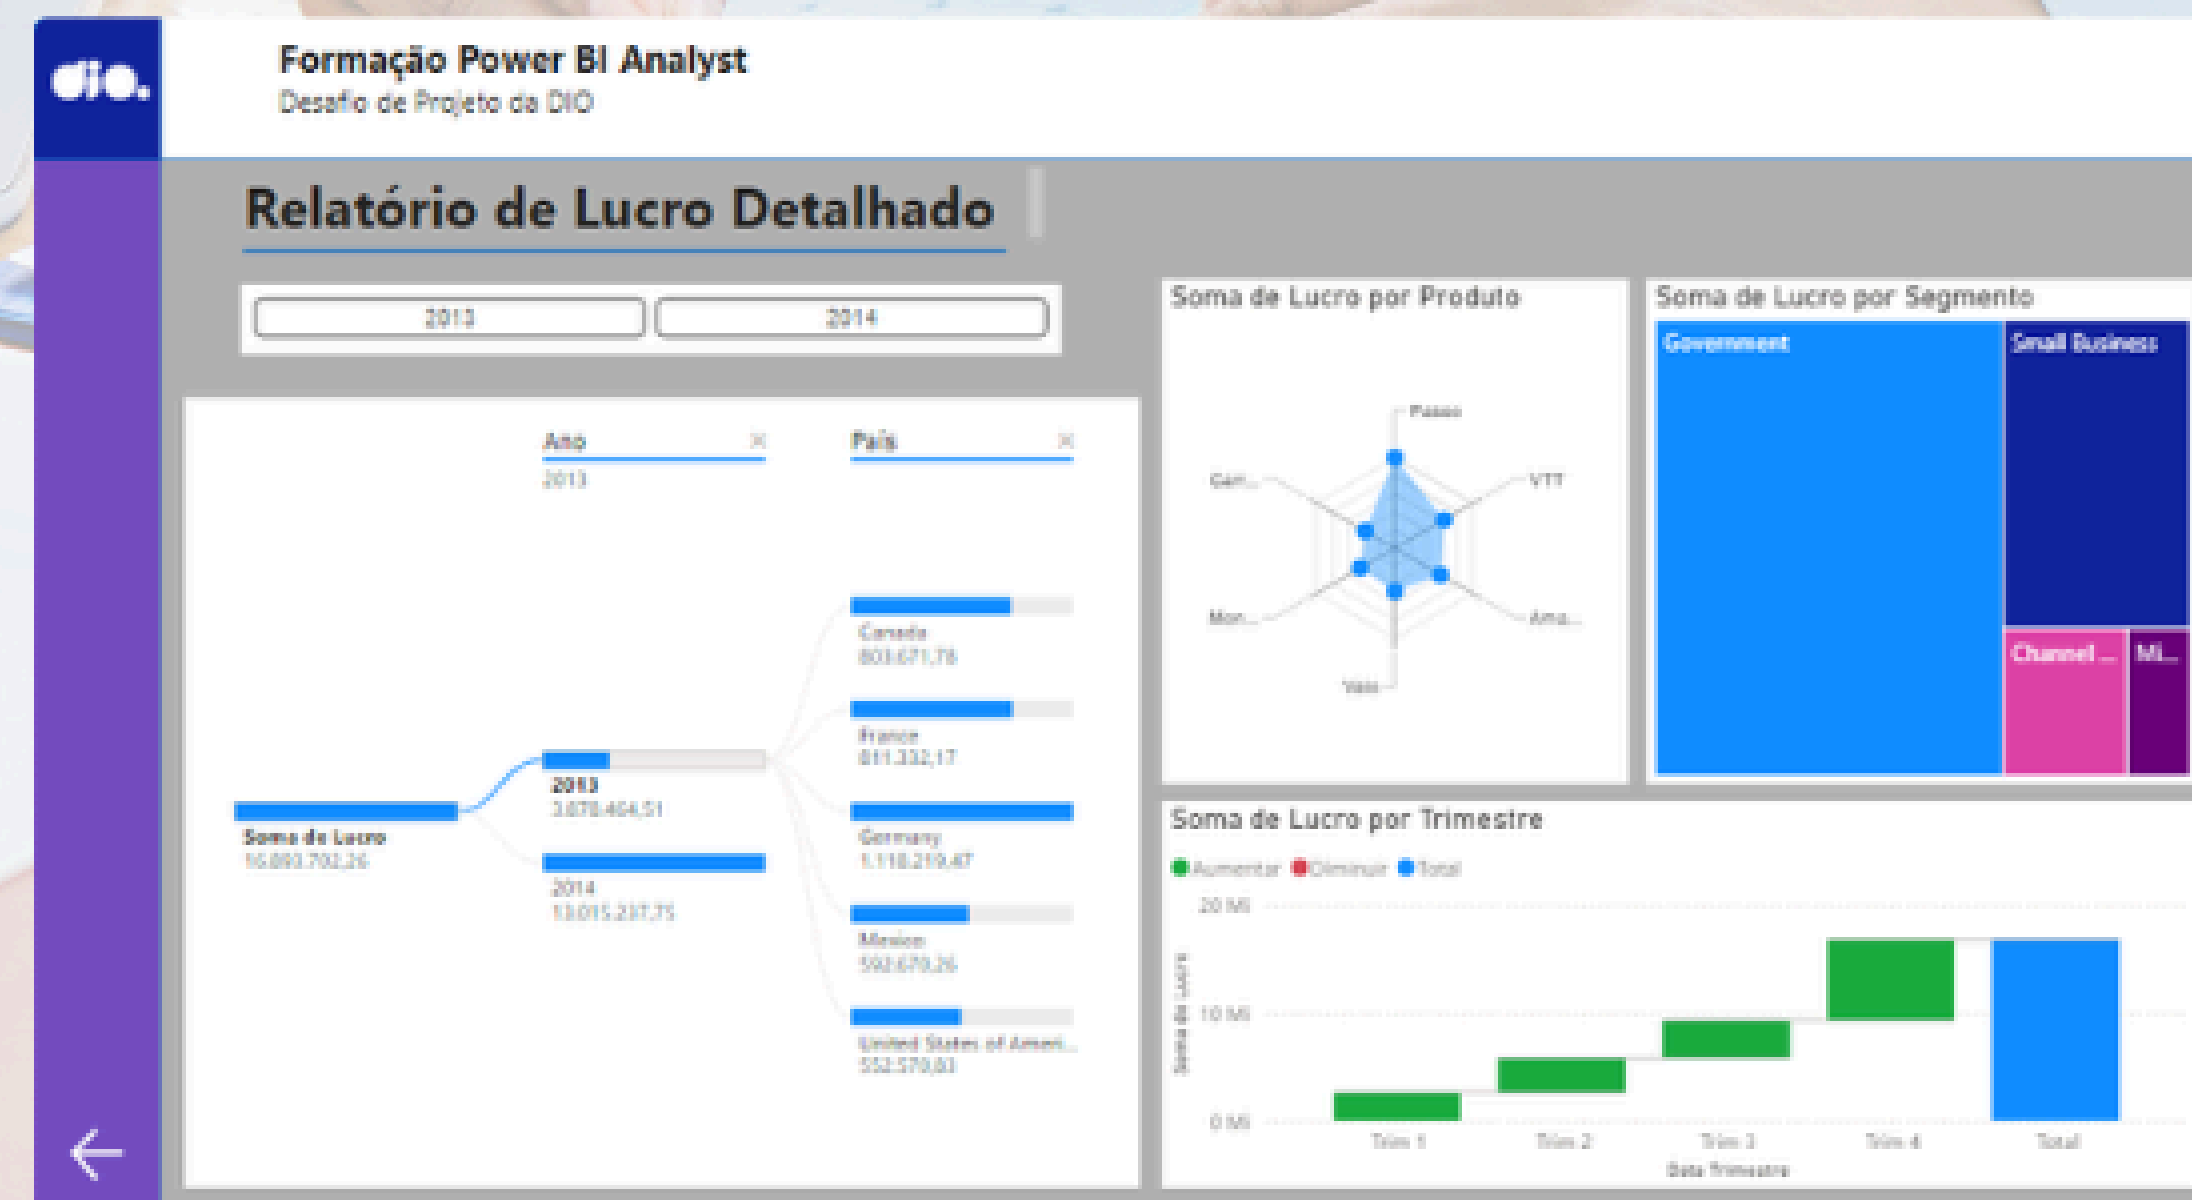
dio.

Formação Power BI Analyst
Desafio de Projeto da DIO

Relatório de Lucro Detalhado

2013
2014

Ano ×
2013

País ×

Soma de Lucro
16.893.702,26

2013
3.878.464,51

2014
13.015.237,75

Canada
803.671,78

France
811.332,17

Germany
1.118.219,47

Mexico
592.670,26

United States of Ameri...
552.570,83

Soma de Lucro por Produto

Paseo
VTT
Ama...
Velo
Mon...
Car...

Soma de Lucro por Segmento

Government
Small Business
Channel ...
Mi...

Soma de Lucro por Trimestre

Aumentar Diminuir Total

20 Mi
10 Mi
0 Mi
Soma de Lucro

Trim 1
Trim 2
Trim 3
Trim 4
Total
Data Trimestre